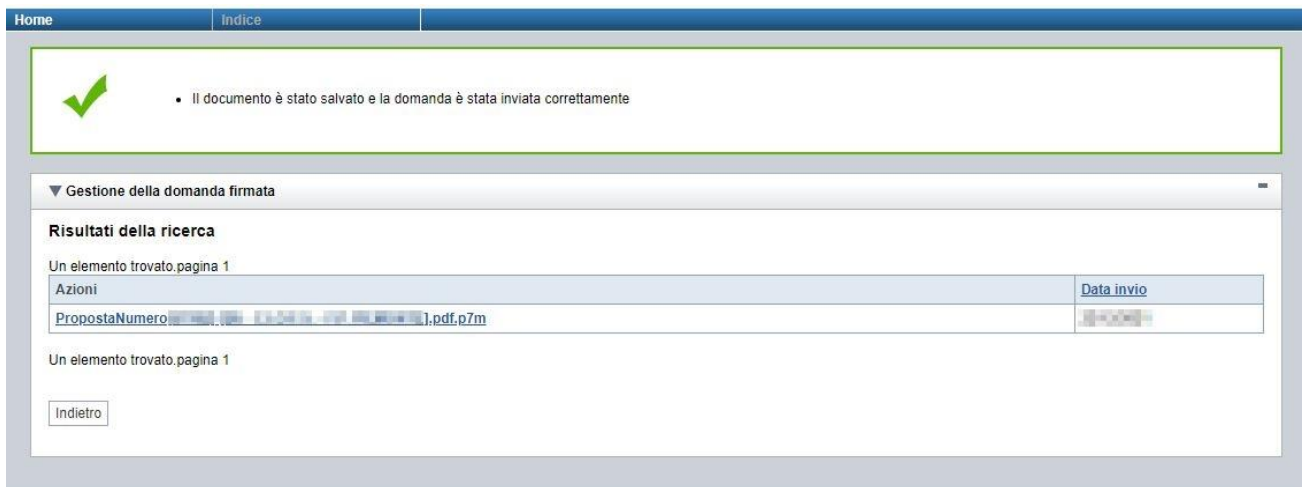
Home Indice

• Il documento è stato salvato e la domanda è stata inviata correttamente

▼ Gestione della domanda firmata

Risultati della ricerca

Un elemento trovato.pagina 1

| Azioni | Data invio |
|---|---|
| PropostaNumero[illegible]].pdf.p7m | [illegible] |

Un elemento trovato.pagina 1

Indietro